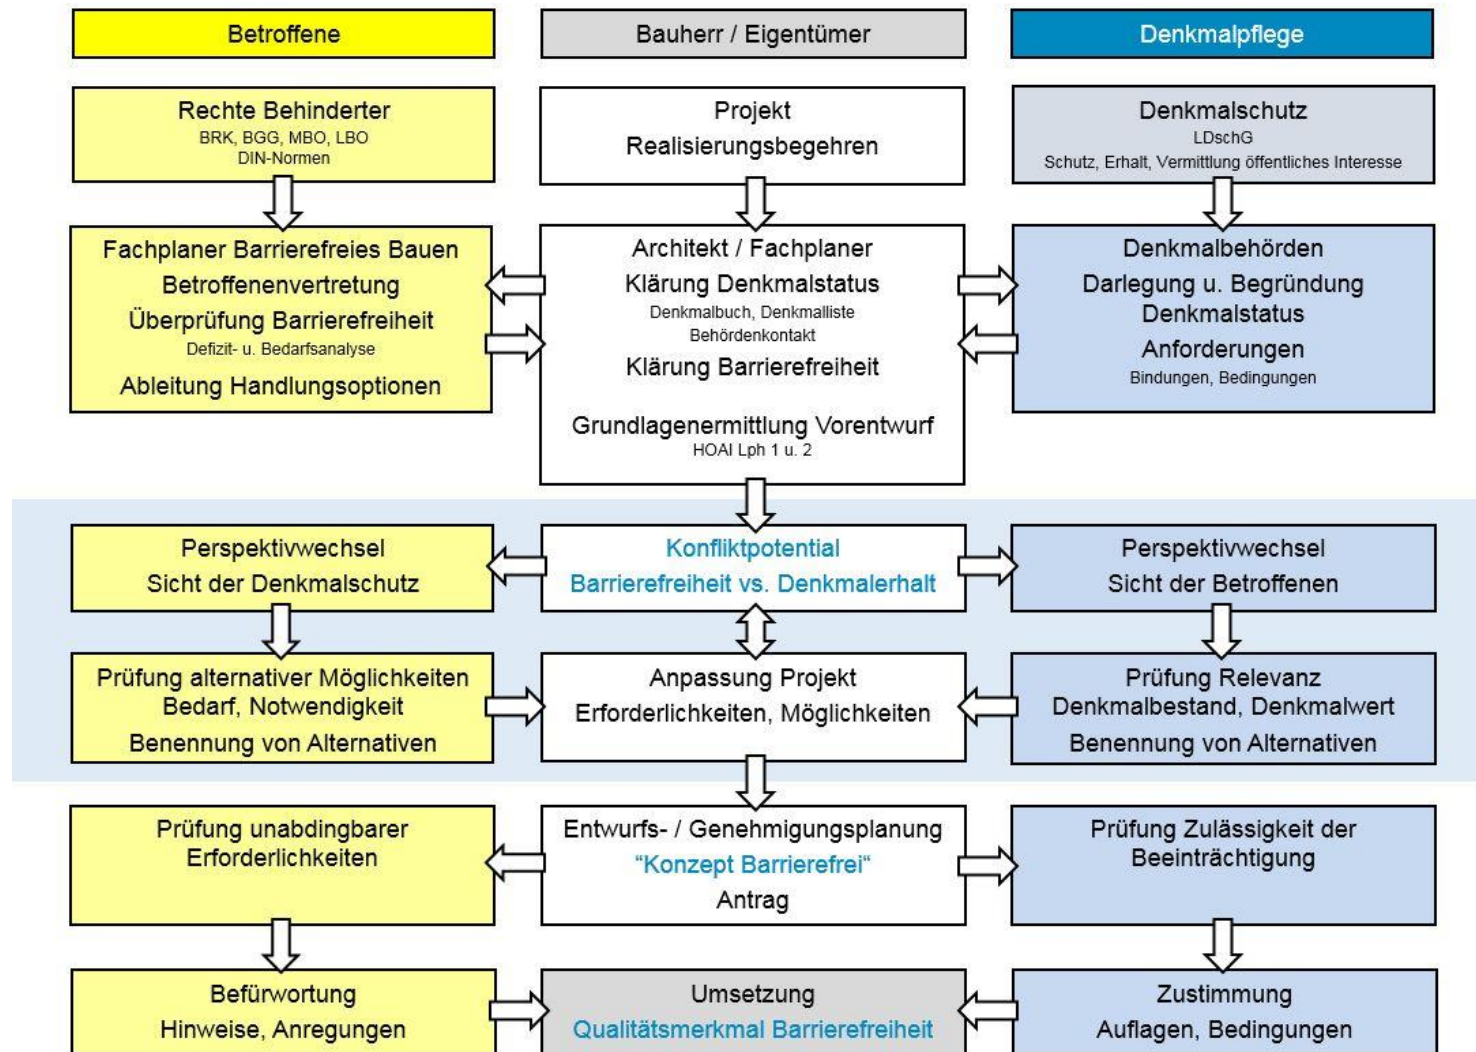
Betroffene

Bauherr / Eigentümer

Denkmalpflege

Rechte Behinderter
BRK, BGG, MBO, LBO
DIN-Normen

Projekt
Realisierungsbegehren

Denkmalschutz
LDschG
Schutz, Erhalt, Vermittlung öffentliches Interesse

Fachplaner Barrierefreies Bauen
Betroffenenvertretung
Überprüfung Barrierefreiheit
Defizit- u. Bedarfsanalyse
Ableitung Handlungsoptionen

Architekt / Fachplaner
Klärung Denkmalstatus
Denkmalbuch, Denkmalliste
Behördenkontakt
Klärung Barrierefreiheit

Grundlagenermittlung Vorentwurf
HOAI Lph 1 u. 2

Denkmalbehörden
Darlegung u. Begründung
Denkmalstatus
Anforderungen
Bindungen, Bedingungen

Perspektivwechsel
Sicht der Denkmalschutz

Konfliktpotential
Barrierefreiheit vs. Denkmalerhalt

Perspektivwechsel
Sicht der Betroffenen

Prüfung alternativer Möglichkeiten
Bedarf, Notwendigkeit
Benennung von Alternativen

Anpassung Projekt
Erforderlichkeiten, Möglichkeiten

Prüfung Relevanz
Denkmalbestand, Denkmalwert
Benennung von Alternativen

Prüfung unabdingbarer
Erforderlichkeiten

Entwurfs- / Genehmigungsplanung
“Konzept Barrierefrei“
Antrag

Prüfung Zulässigkeit der
Beeinträchtigung

Befürwortung
Hinweise, Anregungen

Umsetzung
Qualitätsmerkmal Barrierefreiheit

Zustimmung
Auflagen, Bedingungen